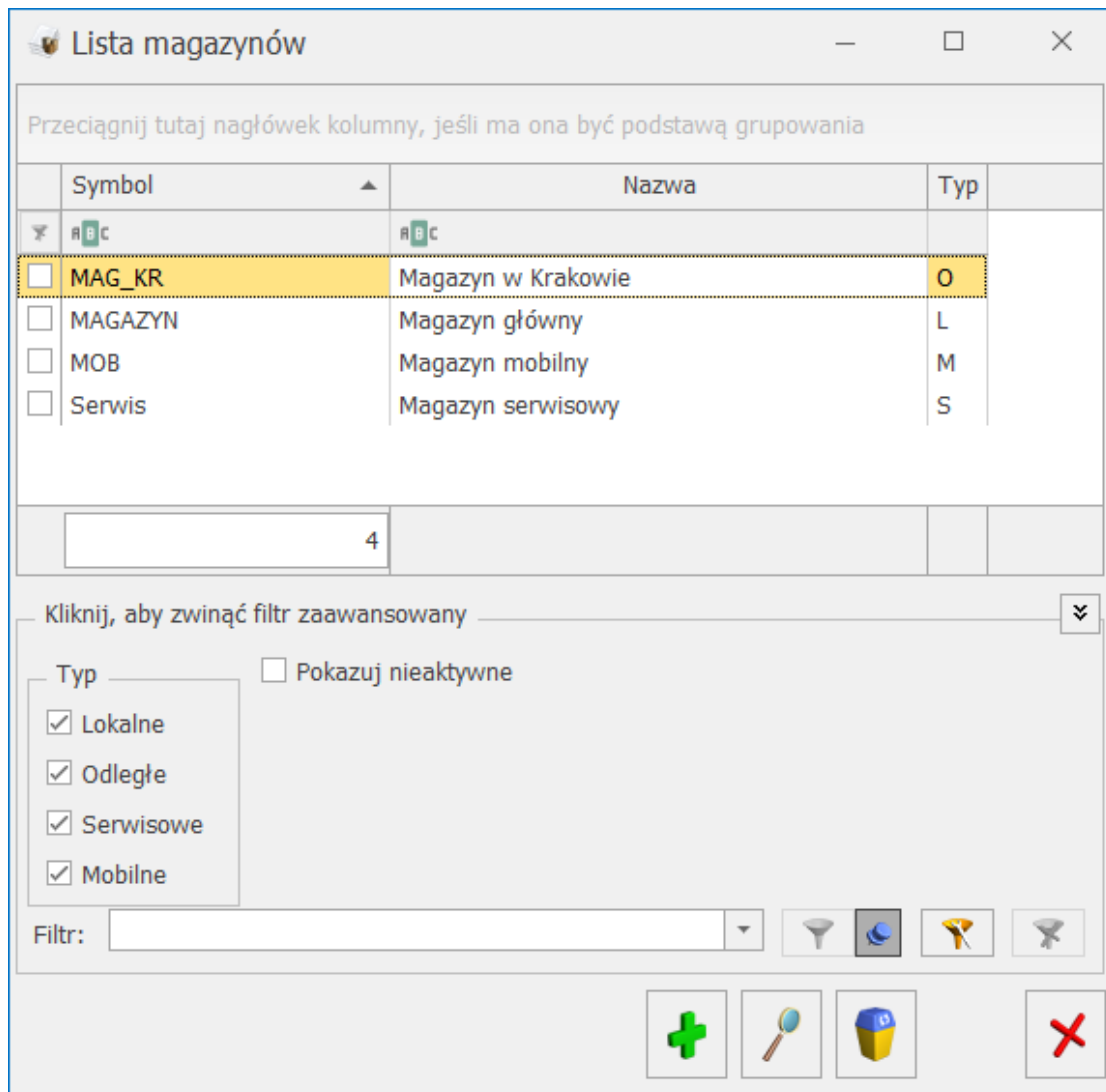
Lista magazynów

Przeciągnij tutaj nagłówek kolumny, jeśli ma ona być podstawą grupowania

| Symbol | Nazwa | Typ |
|---|---|---|
| MAG_KR | Magazyn w Krakowie | O |
| MAGAZYN | Magazyn główny | L |
| MOB | Magazyn mobilny | M |
| Serwis | Magazyn serwisowy | S |

4

Kliknij, aby zwinąć filtr zaawansowany

Typ
Lokalne
Odległe
Serwisowe
Mobilne

Pokazuj nieaktywne

Filtr: